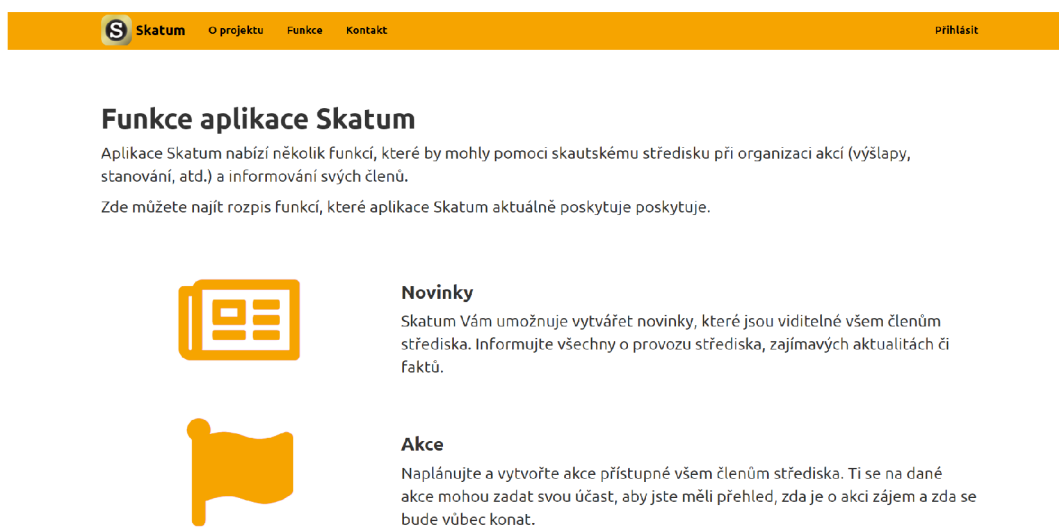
S Skatum O projektu Funkce Kontakt Přihlásit

Funkce aplikace Skatum

Aplikace Skatum nabízí několik funkcí, které by mohly pomoci skautskému středisku při organizaci akcí (výšlapy, stanování, atd.) a informování svých členů.

Zde můžete najít rozpis funkcí, které aplikace Skatum aktuálně poskytuje poskytuje.

Novinky

Skatum Vám umožnuje vytvářet novinky, které jsou viditelné všem členům střediska. Informujte všechny o provozu střediska, zajímavých aktualitách či faktů.

Akce

Naplánujte a vytvořte akce přístupné všem členům střediska. Ti se na dané akce mohou zadat svou účast, aby jste měli přehled, zda je o akci zájem a zda se bude vůbec konat.